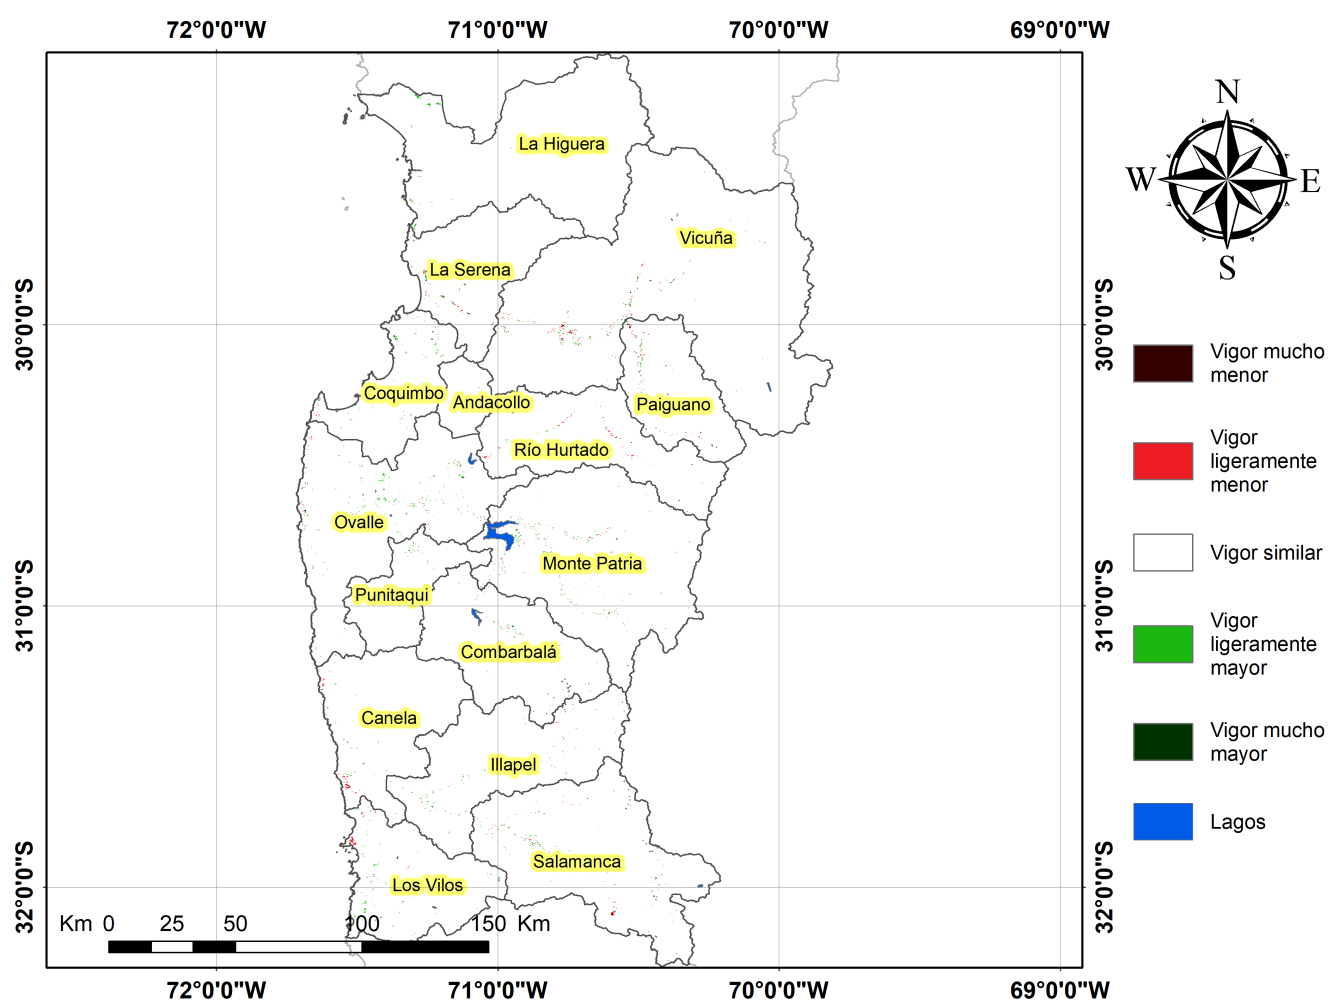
72°0'0"W 71°0'0"W 70°0'0"W 69°0'0"W

30°0'0"S
31°0'0"S
32°0'0"S

La Higuera
Vicuña
La Serena
Coquimbo
Andacollo
Paiguano
Río Hurtado
Ovalle
Monte Patria
Punitaqui
Combarbalá
Canela
Illapel
Salamanca
Los Vilos

Km 0 25 50 100 150 Km

72°0'0"W 71°0'0"W 70°0'0"W 69°0'0"W

30°0'0"S
31°0'0"S
32°0'0"S

N
W E
S

Vigor mucho menor
Vigor ligeramente menor
Vigor similar
Vigor ligeramente mayor
Vigor mucho mayor
Lagos